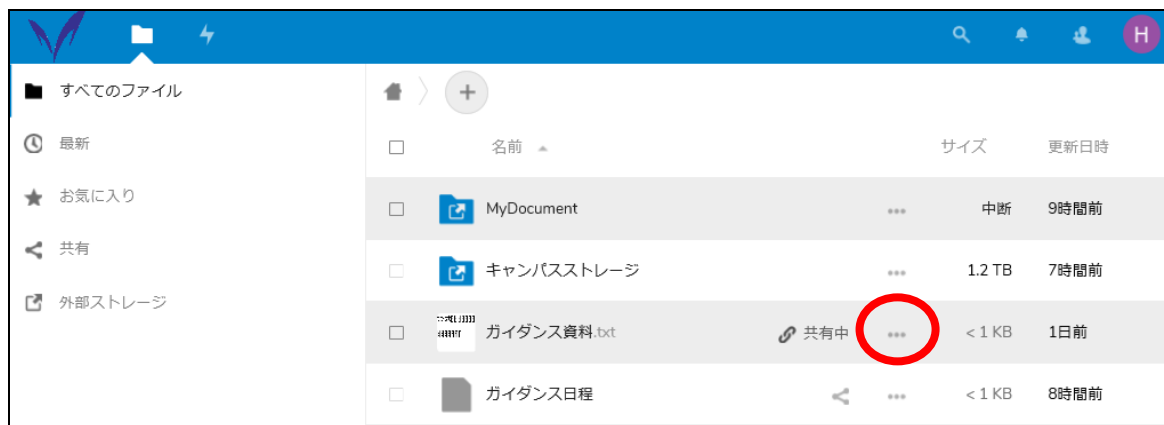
H

すべてのファイル

最新

お気に入り

共有

外部ストレージ

| | 名前 | | | サイズ | 更新日時 |
|---|---|---|---|---|---|
| | MyDocument | | ••• | 中断 | 9時間前 |
| | キャンパスストレージ | | ••• | 1.2 TB | 7時間前 |
| | ガイダンス資料.txt | 共有中 | ••• | < 1 KB | 1日前 |
| | ガイダンス日程 | | ••• | < 1 KB | 8時間前 |